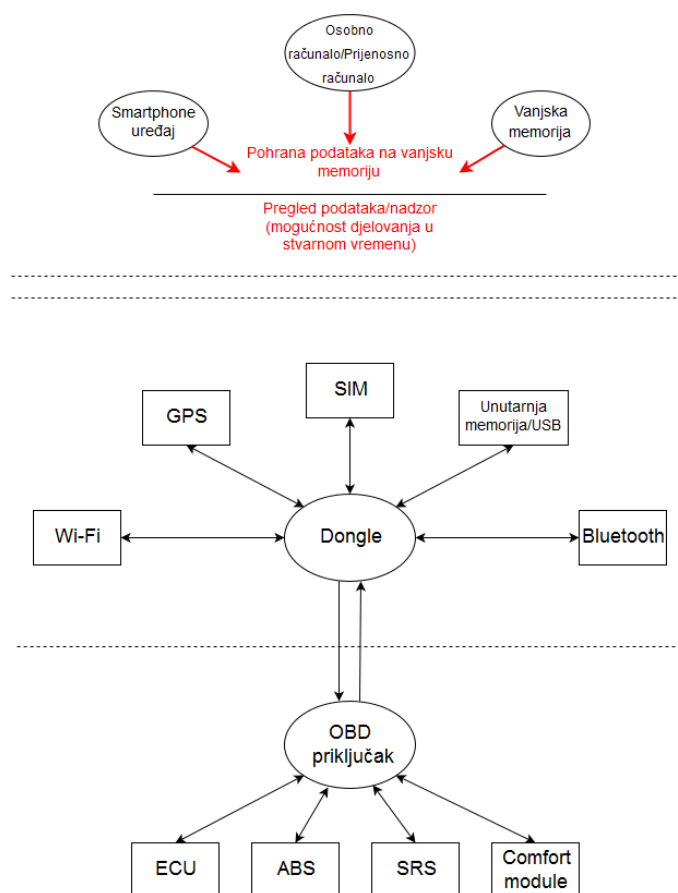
Osobno računalo/Prijenosno računalo

Smartphone uređaj

Vanjska memorija

Pohrana podataka na vanjsku memoriju

Pregled podataka/nadzor (mogućnost djelovanja u stvarnom vremenu)

SIM

GPS

Unutarnja memorija/USB

Wi-Fi

Dongle

Bluetooth

OBD priključak

ECU

ABS

SRS

Comfort module